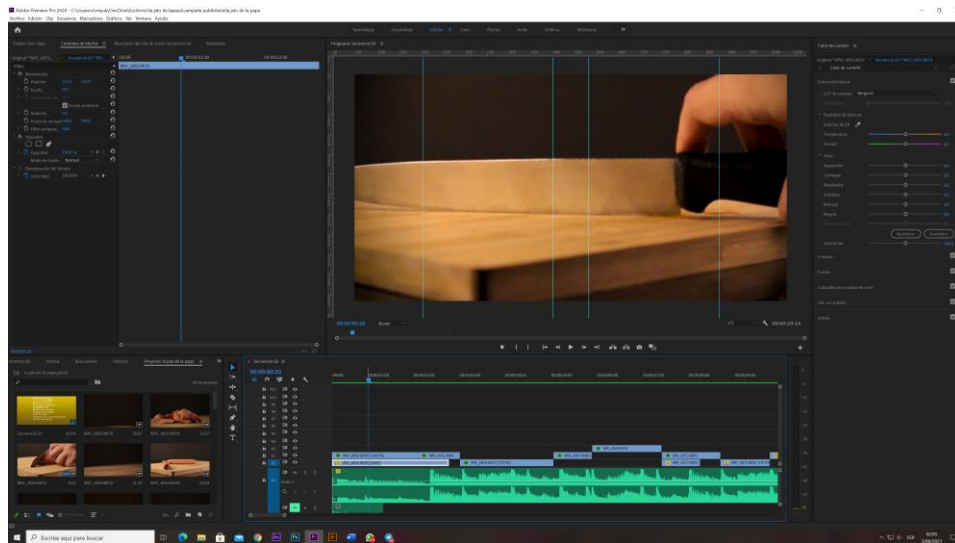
Adobe Premiere Pro 2020 - C:\Usuarios\sxipuk\OneDrive\Escritorio\la piel de la papa\pequeña publicidad\la piel de la papa
Archivo Edición Clip Secuencia Marcadores Gráficos Ver Ventana Ayuda

Aprendizaje Ensamblaje Edición Color Efectos Audio Gráficos Bibliotecas

Origen: (sin clips) Controles de efectos Mezclador de clip de audio: Secuencia 02 Metadatos

Programa: Secuencia 02

Color de Lumetri

Corrección básica
Temperatura
Matiz
Exposición
Contraste
Iluminaciones
Sombras
Blancos
Negros
Saturación
Restablecer Automático

Creativo
Curvas
Corrección de precisión de color
HSL secundario
Viñeta

00:00:00:20 Ajustar 1/2 00:00:20:14

Proyecto: la piel de la papa
Secuencia 02

Secuencia 02
00:00:00:20

Escribe aquí para buscar